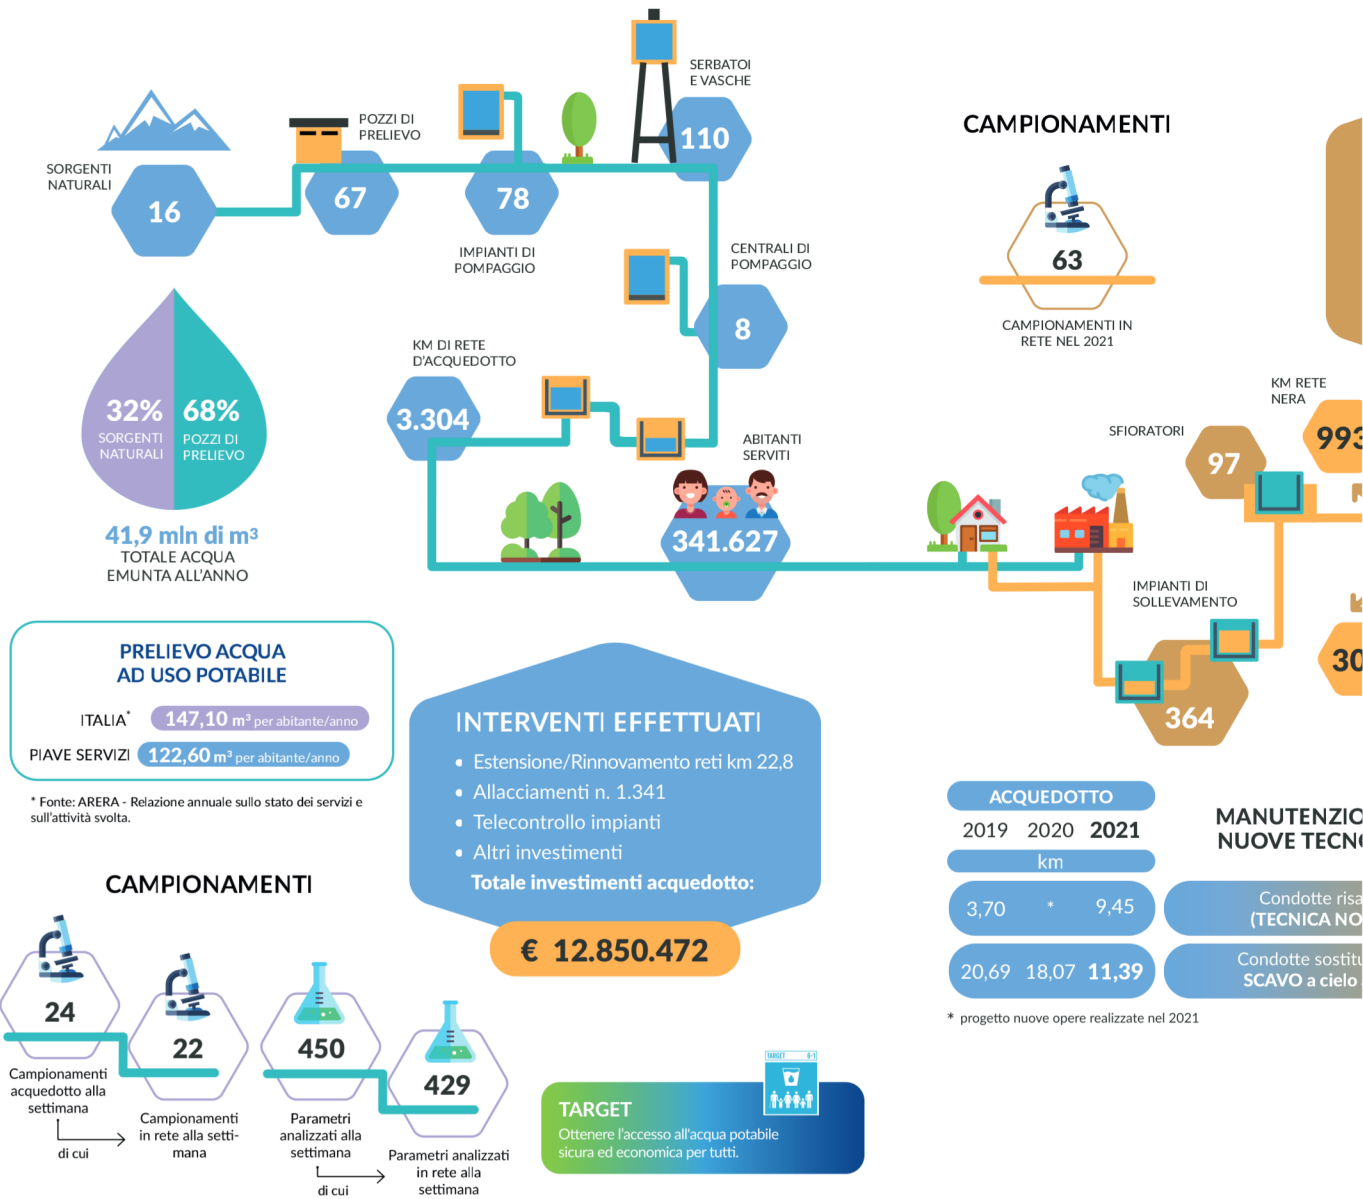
SORGENTI NATURALI
16
POZZI DI PRELIEVO
67
78
IMPIANTI DI POMPAGGIO
SERBATOI E VASCHE
110
CENTRALI DI POMPAGGIO
8
KM DI RETE D'ACQUEDOTTO
3.304
ABITANTI SERVITI
341.627
32% SORGENTI NATURALI
68% POZZI DI PRELIEVO
41,9 mln di m³
TOTALE ACQUA EMUNTA ALL'ANNO
CAMPIONAMENTI
63
CAMPIONAMENTI IN RETE NEL 2021
KM RETE NERA
993
SFIORATORI
97
IMPIANTI DI SOLLEVAMENTO
364
30
PRELIEVO ACQUA AD USO POTABILE
ITALIA* 147,10 m³ per abitante/anno
PIAVE SERVIZI 122,60 m³ per abitante/anno
* Fonte: ARERA - Relazione annuale sullo stato dei servizi e sull'attività svolta.
INTERVENTI EFFETTUATI
• Estensione/Rinnovamento reti km 22,8
• Allacciamenti n. 1.341
• Telecontrollo impianti
• Altri investimenti
Totale investimenti acquedotto:
€ 12.850.472
ACQUEDOTTO
2019 2020 2021
km
| 3,70 | * | 9,45 |
| 20,69 | 18,07 | 11,39 |
* progetto nuove opere realizzate nel 2021
MANUTENZIO NUOVE TECN
Condotte risa (TECNICA NO
Condotte sostitu SCAVO a cielo
CAMPIONAMENTI
24
Campionamenti acquedotto alla settimana
di cui
22
Campionamenti in rete alla settimana
450
Parametri analizzati alla settimana
di cui
429
Parametri analizzati in rete alla settimana
TARGET 6.1
TARGET
Ottenere l'accesso all'acqua potabile sicura ed economica per tutti.